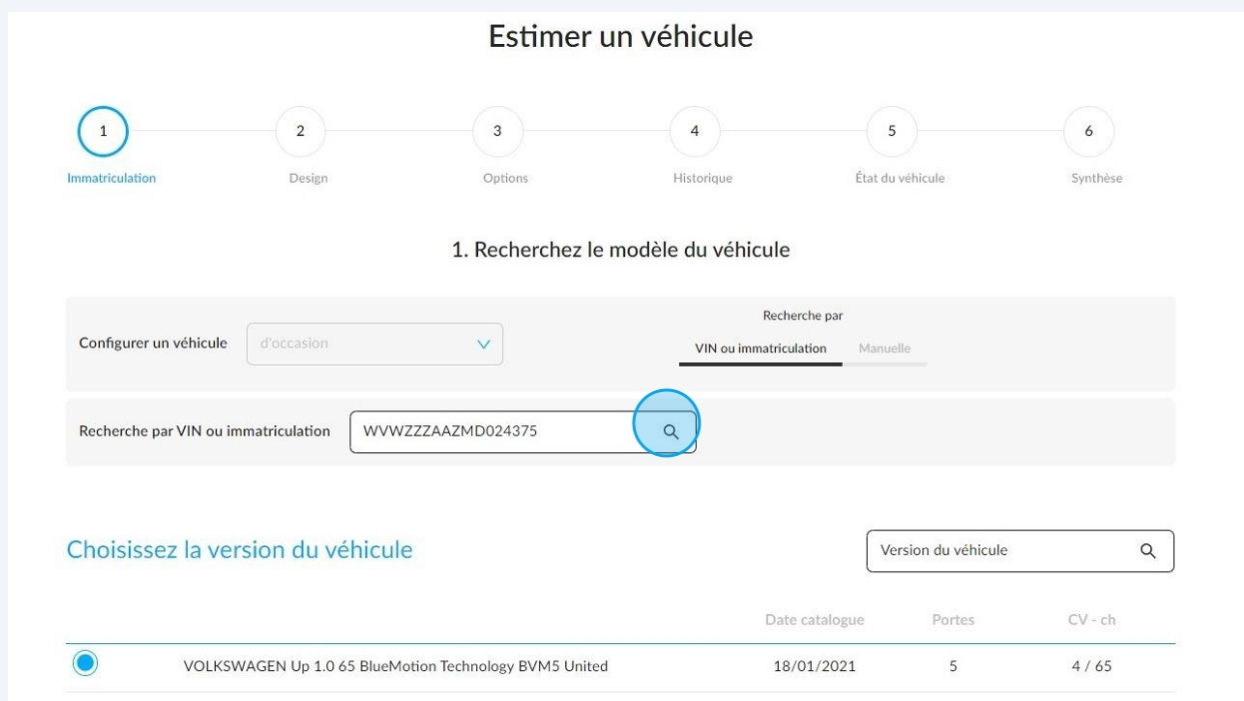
Estimer un véhicule

1 Immatriculation
2 Design
3 Options
4 Historique
5 État du véhicule
6 Synthèse

1. Recherchez le modèle du véhicule

Configurer un véhicule d'occasion

Recherche par
VIN ou immatriculation Manuelle

Recherche par VIN ou immatriculation WVWZZZAAZMD024375

Choisissez la version du véhicule

Version du véhicule

| | Date catalogue | Portes | CV - ch |
|---|---|---|---|
| VOLKSWAGEN Up 1.0 65 BlueMotion Technology BVM5 United | 18/01/2021 | 5 | 4 / 65 |